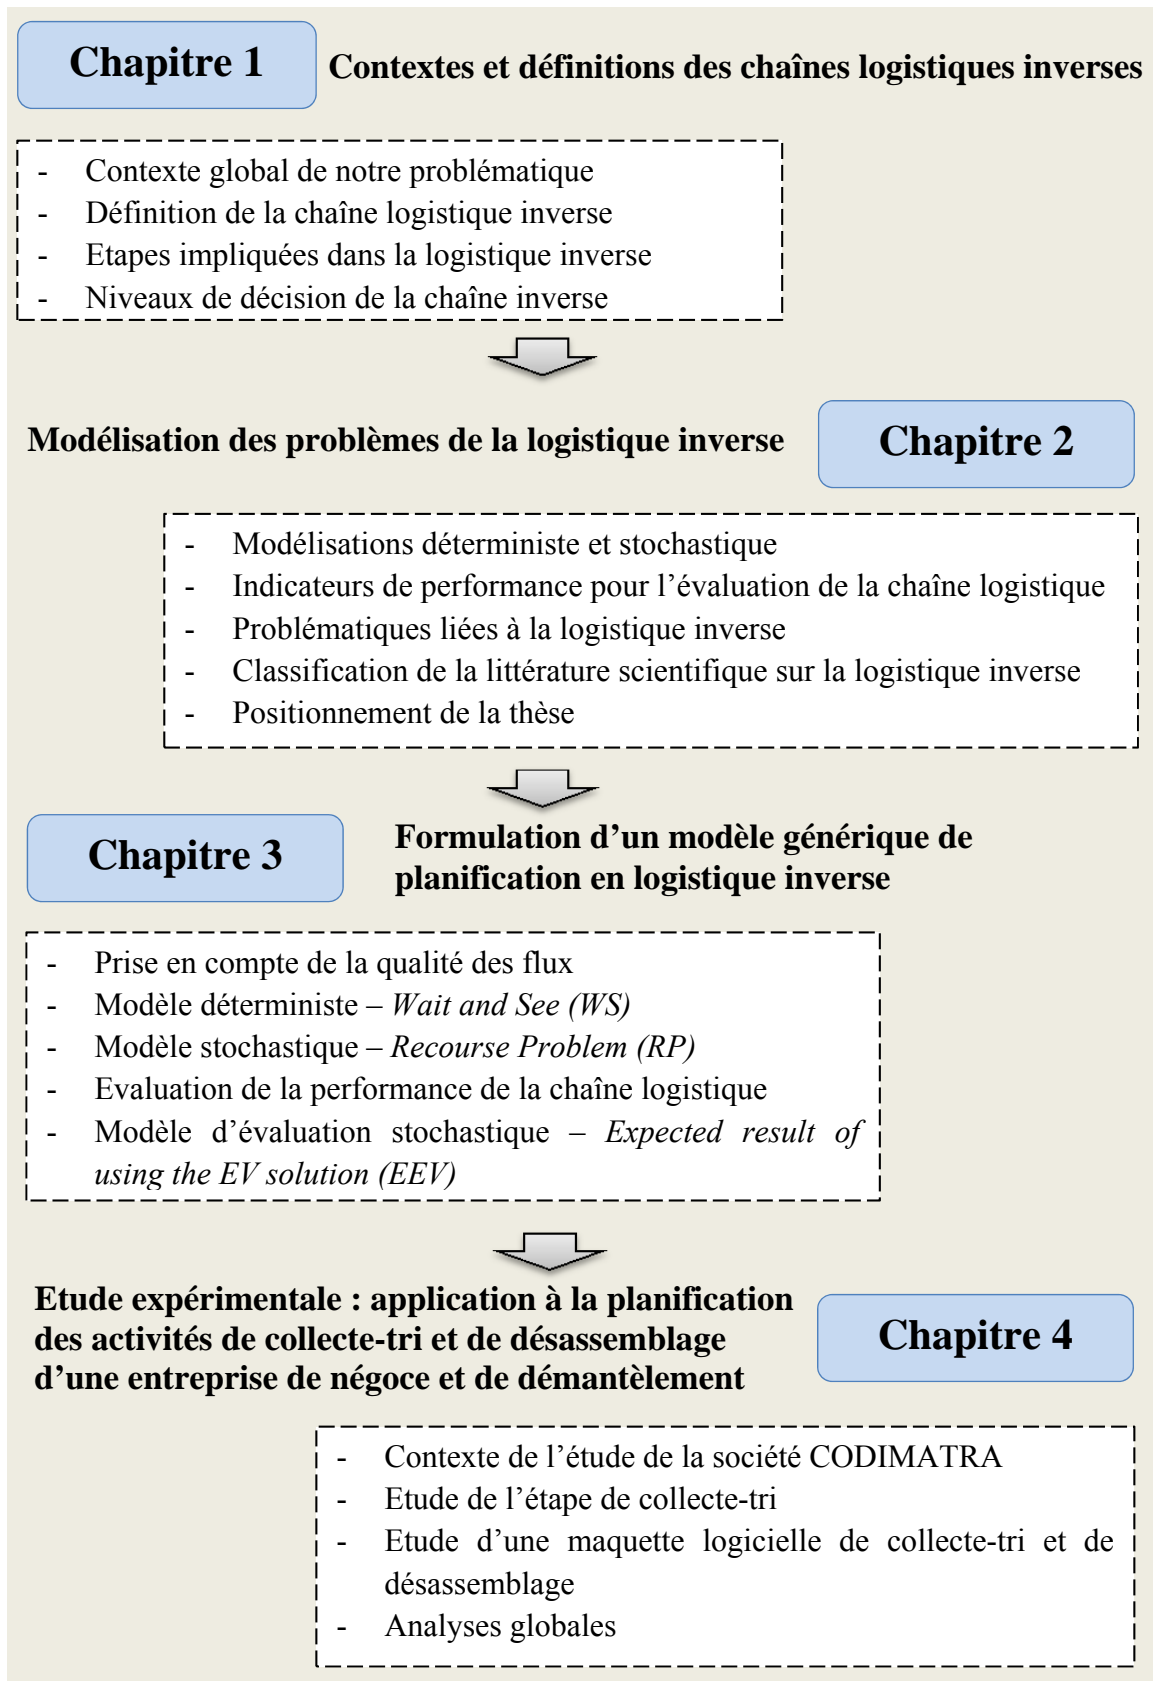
Chapitre 1

Contextes et définitions des chaînes logistiques inverses

- Contexte global de notre problématique
- Définition de la chaîne logistique inverse
- Etapes impliquées dans la logistique inverse
- Niveaux de décision de la chaîne inverse

Modélisation des problèmes de la logistique inverse

Chapitre 2

- Modélisations déterministe et stochastique
- Indicateurs de performance pour l'évaluation de la chaîne logistique
- Problématiques liées à la logistique inverse
- Classification de la littérature scientifique sur la logistique inverse
- Positionnement de la thèse

Chapitre 3

Formulation d'un modèle générique de planification en logistique inverse

- Prise en compte de la qualité des flux
- Modèle déterministe – *Wait and See (WS)*
- Modèle stochastique – *Recourse Problem (RP)*
- Evaluation de la performance de la chaîne logistique
- Modèle d'évaluation stochastique – *Expected result of using the EV solution (EEV)*

Etude expérimentale : application à la planification des activités de collecte-tri et de désassemblage d'une entreprise de négoce et de démantèlement

Chapitre 4

- Contexte de l'étude de la société CODIMATRA
- Etude de l'étape de collecte-tri
- Etude d'une maquette logicielle de collecte-tri et de désassemblage
- Analyses globales